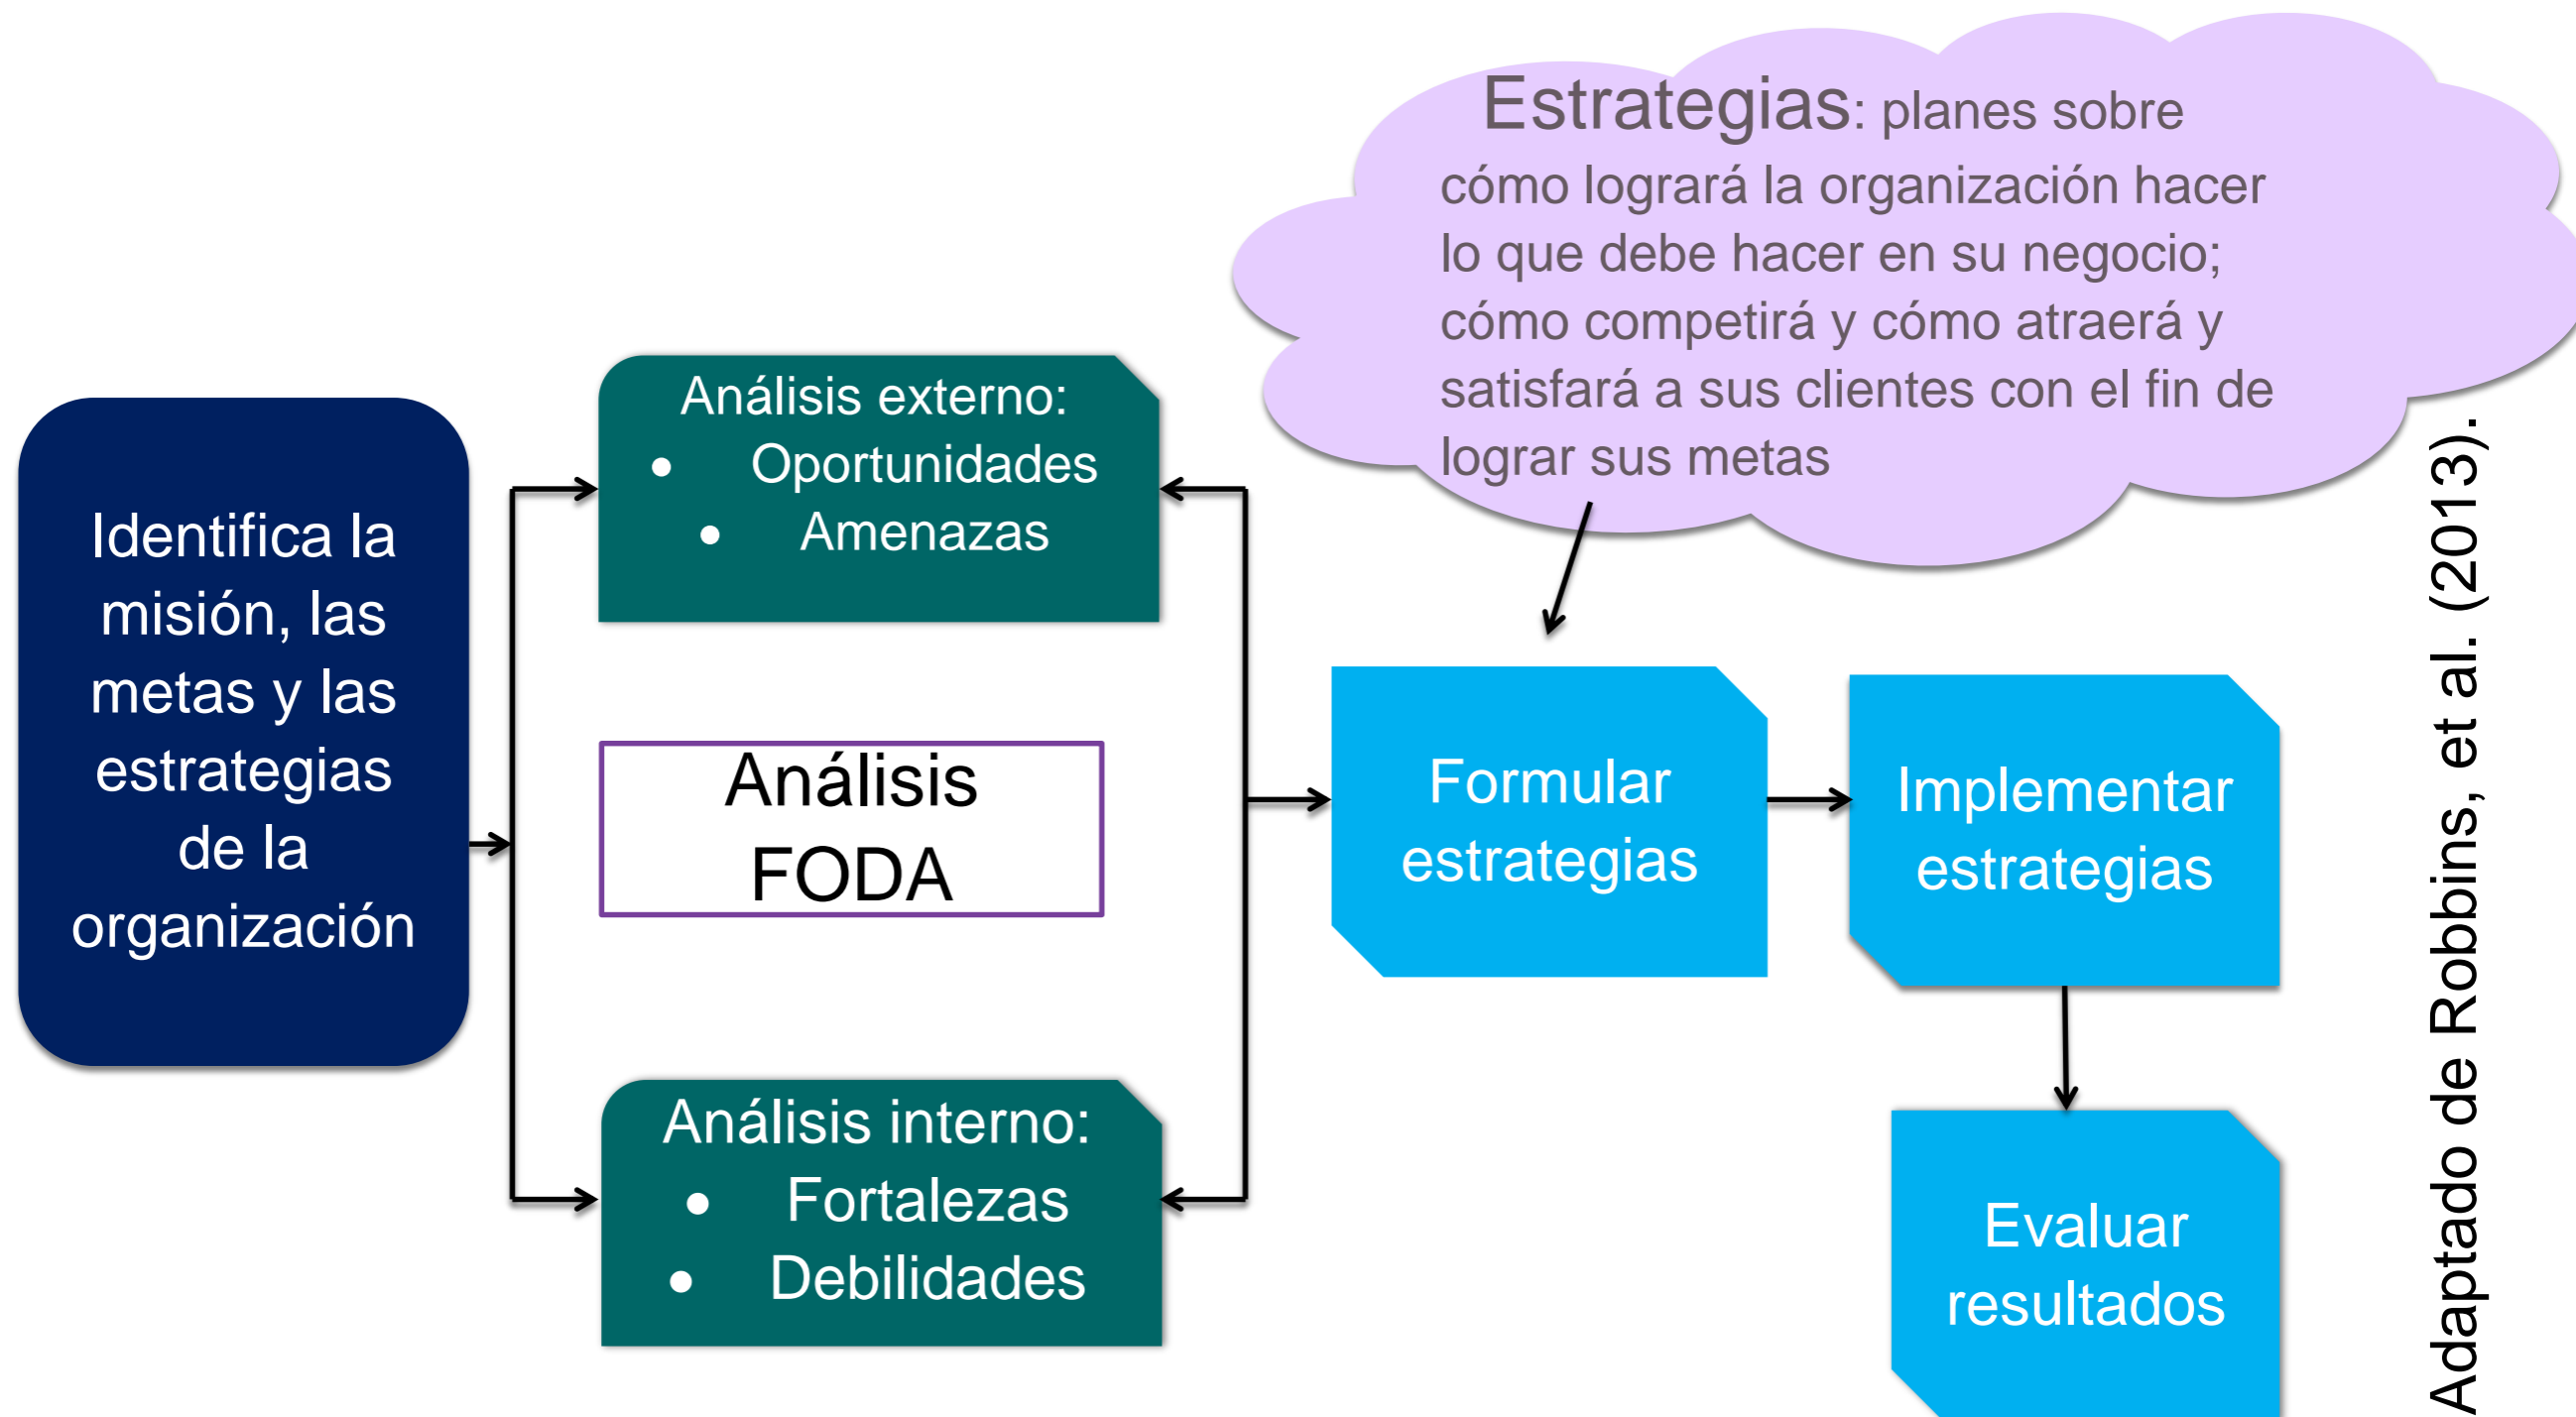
Estrategias: planes sobre cómo logrará la organización hacer lo que debe hacer en su negocio; cómo competirá y cómo atraerá y satisfará a sus clientes con el fin de lograr sus metas

Identifica la misión, las metas y las estrategias de la organización

Análisis externo:
- Oportunidades
- Amenazas

Análisis FODA

Análisis interno:
- Fortalezas
- Debilidades

Formular estrategias

Implementar estrategias

Evaluar resultados

Adaptado de Robbins, et al. (2013).